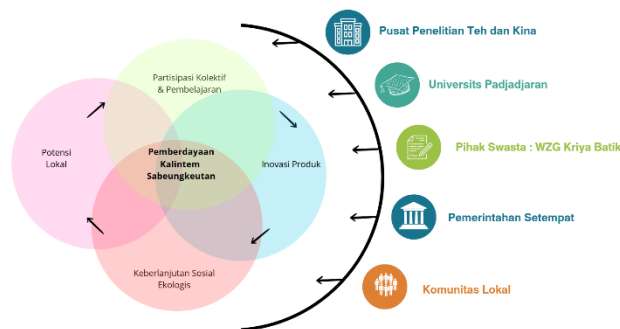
Partisipasi Kolektif & Pembelajaran

Potensi Lokal

Pemberdayaan Kalintem Sabeungkeutan

Inovasi Produk

Keberlanjutan Sosial Ekologis

Pusat Penelitian Teh dan Kina

Universits Padjadjaran

Pihak Swasta : WZG Kriya Batik

Pemerintahan Setempat

Komunitas Lokal